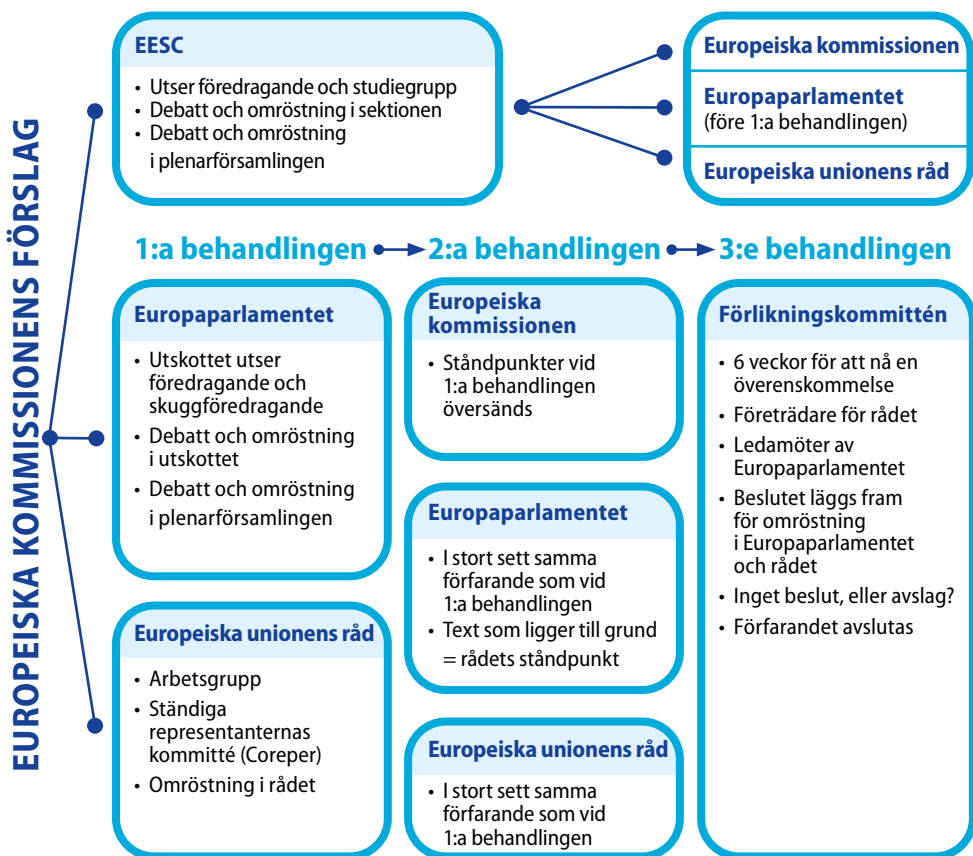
EUROPEISKA KOMMISSIONENS FÖRSLAG

EESC
• Utser föredragande och studiegrupp
• Debatt och omröstning i sektionen
• Debatt och omröstning i plenarförsamlingen

Europeiska kommissionen

Europaparlamentet
(före 1:a behandlingen)

Europeiska unionens råd

1:a behandlingen → 2:a behandlingen → 3:e behandlingen

Europaparlamentet
• Utskottet utser föredragande och skuggföredragande
• Debatt och omröstning i utskottet
• Debatt och omröstning i plenarförsamlingen

Europeiska unionens råd
• Arbetsgrupp
• Ständiga representanternas kommitté (Coreper)
• Omröstning i rådet

Europeiska kommissionen
• Ståndpunkter vid 1:a behandlingen översänds

Europaparlamentet
• I stort sett samma förfarande som vid 1:a behandlingen
• Text som ligger till grund = rådets ståndpunkt

Europeiska unionens råd
• I stort sett samma förfarande som vid 1:a behandlingen

Förlikningskommittén
• 6 veckor för att nå en överenskommelse
• Företrädare för rådet
• Ledamöter av Europaparlamentet
• Beslutet läggs fram för omröstning i Europaparlamentet och rådet
• Inget beslut, eller avslag?
• Förfarandet avslutas